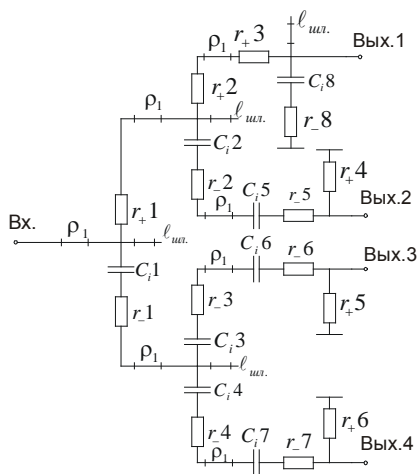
$\ell_{шл.}$
$\rho_1$ $r_+3$ Вых.1
$C_i8$
$r_+2$ $\rho_1$ $\ell_{шл.}$
$r\_8$
$C_i2$
$r_+4$
$r\_2$ $C_i5$ $r\_5$
$\rho_1$ Вых.2
Вх. $\rho_1$ $r_+1$ $\ell_{шл.}$
$C_i6$ $r\_6$
$C_i1$ $\rho_1$ Вых.3
$r\_1$ $r\_3$ $r_+5$
$C_i3$
$\rho_1$ $\ell_{шл.}$
$C_i4$
$r_+6$
$r\_4$ $C_i7$ $r\_7$
$\rho_1$ Вых.4